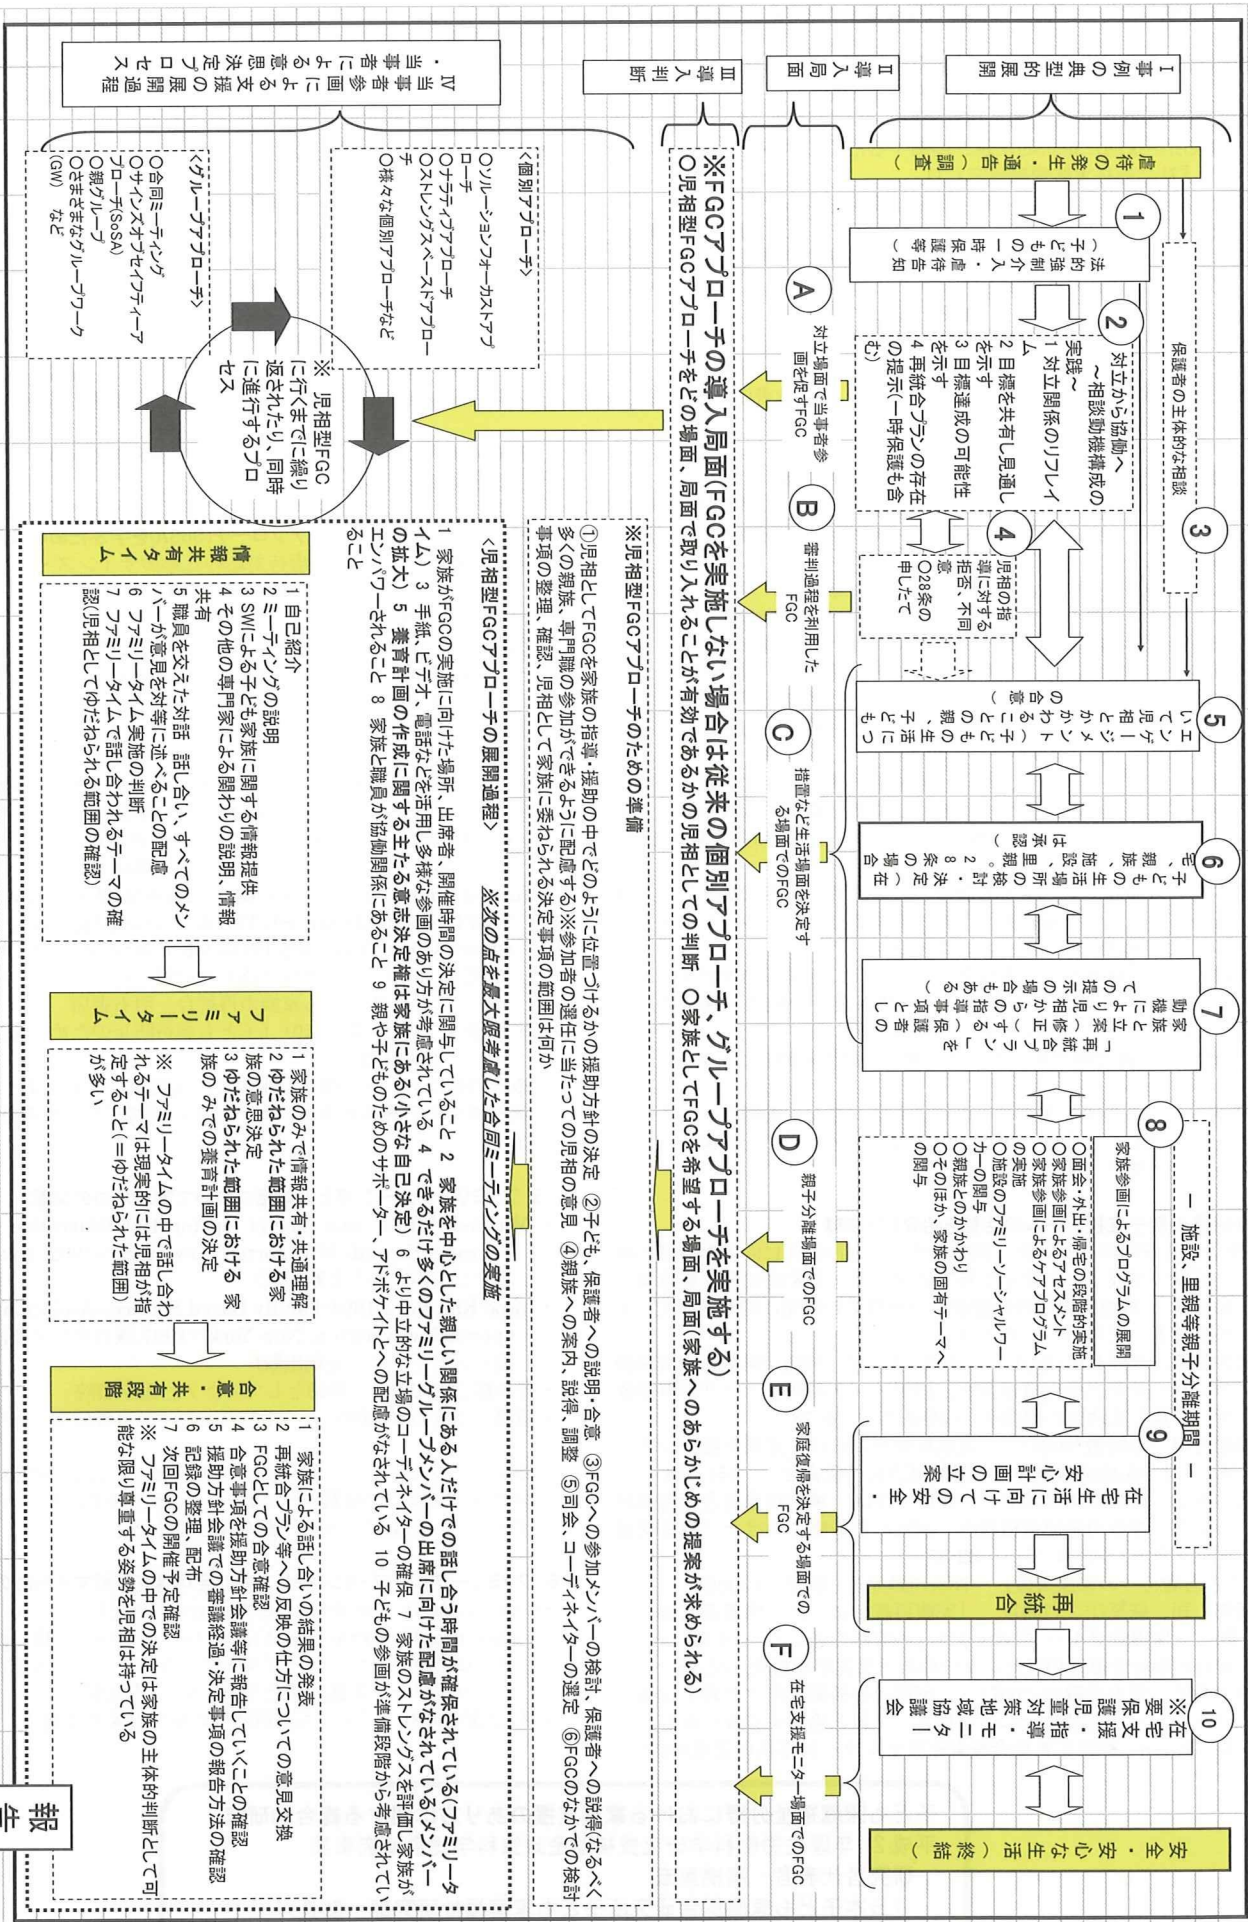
Ⅰ 事例の典型的展開

Ⅱ 導入局面

Ⅲ 導入判断

Ⅳ 当事者参画による意思決定支援の展開プロセス過程

虐待の発生・通告（調査）

① 法的強制介入（虐待等の一時保護・子ども通知）

保護者の主体的な相談 ③

② 対立から協働へ～相談動機構成の実践～
1 対立関係のリフレイム
2 目標を共有し見通しを示す
3 目標達成の可能性を示す
4 再統合プランの存在の提示（一時保護も含む）

④ 児相の指導に対する拒否、不同意
○28条の申したて

⑤ エンゲージメント（児相と子ども、親とのかかわり）

⑥ 子ども、親族の生活場所の検討（施設・里親、2・8条の承認の決定）

⑦ 家族と合意した「再統合プラン」（親の指導、家族が求める事項、修正とのすり合わせ）

⑧ 家族参画によるプログラムの展開
○面会・外出・帰宅の段階的実施
○家族参画によるアセスメント
○家族参画によるケアプログラムの実施
○施設のファミリーソーシャルワーカーの関与
○親族とのかかわり
○そのほか、家族の固有テーマへの関与

－ 施設、里親等親子分離期間 －

⑨ 在宅生活に向けての安全・安心計画の立案

再統合

⑩ ※在宅支援 要保護児童対策地域協議会・モニター

安全・安心な生活（終結）

Ⓐ 対立場面で当事者参画を促すFGC
Ⓑ 審判過程を利用したFGC
Ⓒ 措置など生活場面を決定する場面でのFGC
Ⓓ 親子分離場面でのFGC
Ⓔ 家庭復帰を決定する場面でのFGC
Ⓕ 在宅支援モニター場面でのFGC

※FGCアプローチの導入局面（FGCを実施しない場合は従来の個別アプローチ、グループアプローチを実施する）
○児相型FGCアプローチをどの場面、局面で取り入れることが有効であるかの児相としての判断　○家族としてFGCを希望する場面、局面（家族へのあらかじめの提案が求められる）

<個別アプローチ>
○ソリューションフォーカストアプローチ
○ナラティブアプローチ
○ストレングスベースドアプローチ
○様々な個別アプローチなど

<グループアプローチ>
○合同ミーティング
○サインズオブセイフティーアプローチ(SoSA)
○親グループ
○さまざまなグループワーク(GW)など

※ 児相型FGCに行くまでに繰り返されたり、同時に進行するプロセス

※児相型FGCアプローチのための準備
①児相としてFGCを家族の指導・援助の中でどのように位置づけるかの援助方針の決定 ②子ども、保護者への説明・合意 ③FGCへの参加メンバーの検討、保護者への説得(なるべく多くの親族、専門職の参加ができるように配慮する※参加者の選任に当たっての児相の意見 ④親族への案内、説得、調整 ⑤司会、コーディネイターの選定 ⑥FGCのなかでの検討事項の整理、確認、児相として家族に委ねられる決定事項の範囲は何か

<児相型FGCアプローチの展開過程> ※次の点を最大限考慮した合同ミーティングの実施
1 家族がFGCの実施に向けた場所、出席者、開催時間の決定に関与していること 2 家族を中心とした親しい関係にある人だけでの話し合う時間が確保されている(ファミリータイム) 3 手紙、ビデオ、電話などを活用し多様な参画のあり方が考慮されている 4 できるだけ多くのファミリーグループメンバーの出席に向けた配慮がなされている(メンバーの拡大) 5 養育計画の作成に関する主たる意志決定権は家族にある(小さな自己決定) 6 より中立的な立場のコーディネイターの確保 7 家族のストレングスを評価し家族がエンパワーされること 8 家族と職員が協働関係にあること 9 親や子どものためのサポーター、アドボケイトへの配慮がなされている 10 子どもの参画が準備段階から考慮されていること

情報共有タイム
1 自己紹介
2 ミーティングの説明
3 SWによる子ども家族に関する情報提供
4 その他の専門家による関わりの説明、情報共有
5 職員を交えた対話 話し合い、すべてのメンバーが意見を対等に述べることの配慮
6 ファミリータイム実施の判断
7 ファミリータイムで話し合われるテーマの確認(児相としてゆだねられる範囲の確認)

ファミリータイム
1 家族のみで情報共有、共通理解
2 ゆだねられた範囲における家族の意思決定
3 ゆだねられた範囲における 家族の みでの養育計画の決定
※ ファミリータイムの中で話し合われるテーマは現実的には児相が指定すること(=ゆだねられた範囲)が多い

合意・共有段階
1 家族による話し合いの結果の発表
2 再統合プラン等への反映の仕方についての意見交換
3 FGCとしての合意確認
4 合意事項を援助方針会議等に報告していくことの確認
5 援助方針会議での審議経過・決定事項の報告方法の確認
6 記録の整理、配布
7 次回FGCの開催予定確認
※ ファミリータイムの中での決定は家族の主体的判断として可能な限り尊重する姿勢を児相は持っている

報告